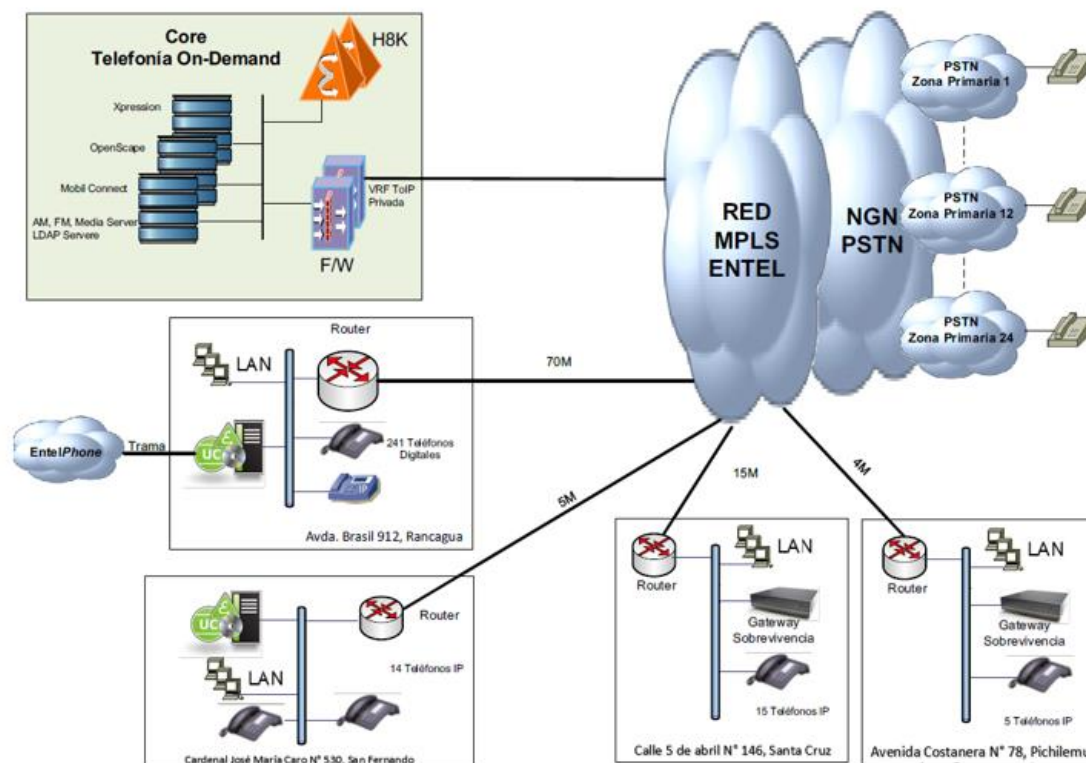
Core
Telefonía On-Demand

H8K

Xpression

OpenScape

Mobil Connect

AM, FM, Media Server
LDAP Servers

VRF ToIP
Privada

F/W

RED
MPLS
ENTEL

NGN
PSTN

PSTN
Zona Primaria 1

PSTN
Zona Primaria 12

PSTN
Zona Primaria 24

Router

LAN

70M

EntelPhone

Trama

UC

241 Teléfonos
Digitales

Avda. Brasil 912, Rancagua

5M

15M

4M

Router

LAN

Gateway
Sobrevivencia

15 Teléfonos IP

Calle 5 de abril N° 146, Santa Cruz

Router

LAN

Gateway
Sobrevivencia

5 Teléfonos IP

Avenida Costanera N° 78, Pichilemu

UC

Router

14 Teléfonos IP

LAN

Cardenal José María Caro N° 530, San Fernando